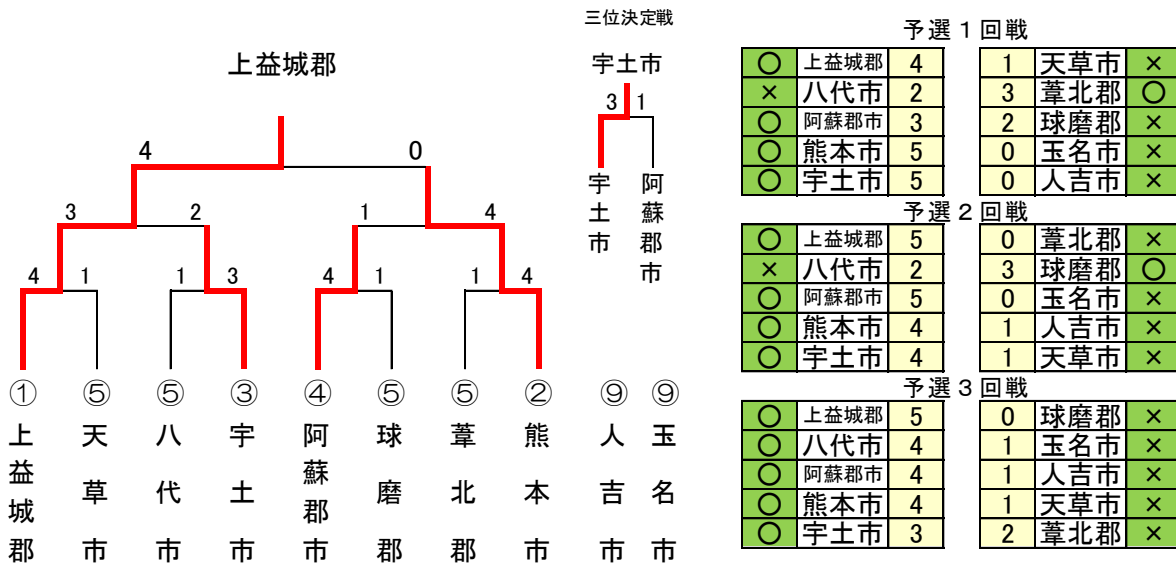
上益城郡

三位決定戦

宇土市

3 1

宇土市

阿蘇郡市

4 0

3 2 1 4

4 1 1 3 4 1 1 4

①上益城郡 ⑤天草市 ⑤八代市 ③宇土市 ④阿蘇郡市 ⑤球磨郡 ⑤葦北郡 ②熊本市 ⑨人吉市 ⑨玉名市

予選１回戦

| | | | | | |
|---|---|---|---|---|---|
| ○ | 上益城郡 | 4 | 1 | 天草市 | × |
| × | 八代市 | 2 | 3 | 葦北郡 | ○ |
| ○ | 阿蘇郡市 | 3 | 2 | 球磨郡 | × |
| ○ | 熊本市 | 5 | 0 | 玉名市 | × |
| ○ | 宇土市 | 5 | 0 | 人吉市 | × |

予選２回戦

| | | | | | |
|---|---|---|---|---|---|
| ○ | 上益城郡 | 5 | 0 | 葦北郡 | × |
| × | 八代市 | 2 | 3 | 球磨郡 | ○ |
| ○ | 阿蘇郡市 | 5 | 0 | 玉名市 | × |
| ○ | 熊本市 | 4 | 1 | 人吉市 | × |
| ○ | 宇土市 | 4 | 1 | 天草市 | × |

予選３回戦

| | | | | | |
|---|---|---|---|---|---|
| ○ | 上益城郡 | 5 | 0 | 球磨郡 | × |
| ○ | 八代市 | 4 | 1 | 玉名市 | × |
| ○ | 阿蘇郡市 | 4 | 1 | 人吉市 | × |
| ○ | 熊本市 | 4 | 1 | 天草市 | × |
| ○ | 宇土市 | 3 | 2 | 葦北郡 | × |